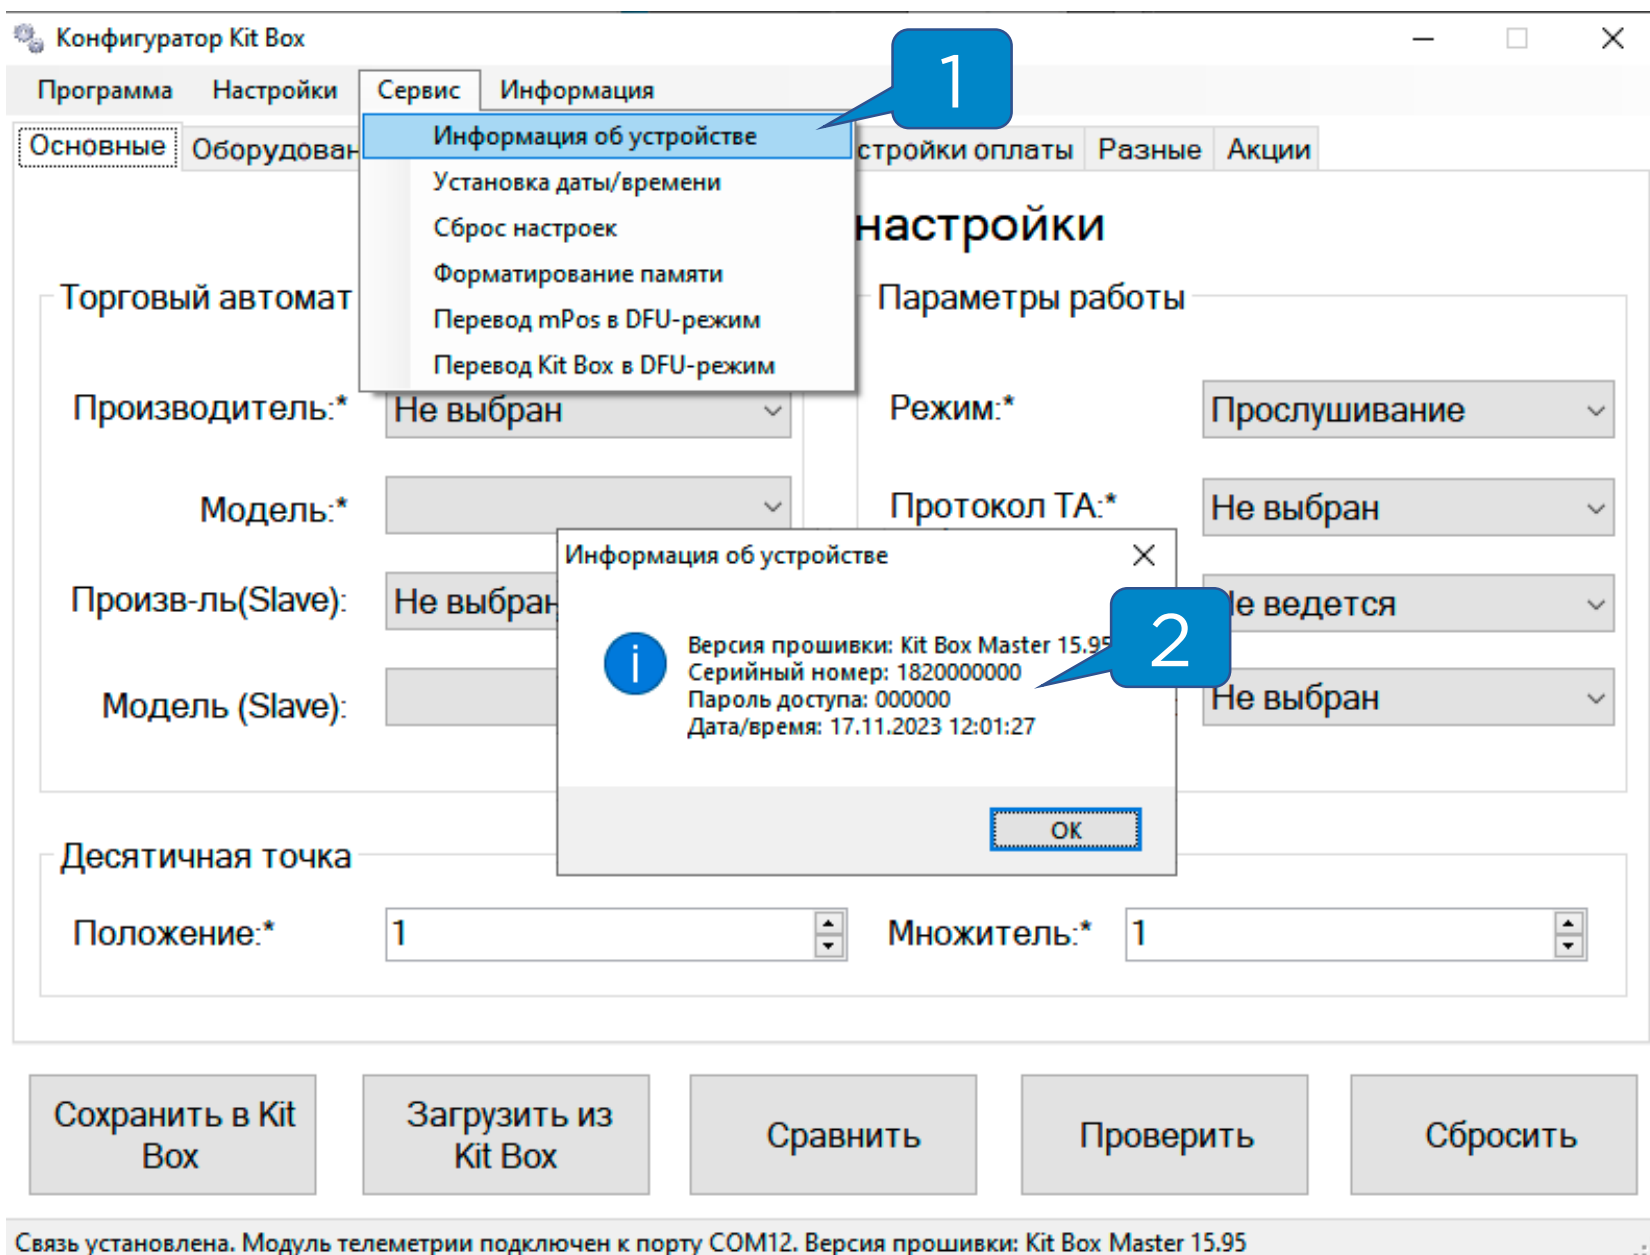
Конфигуратор Kit Box

Программа Настройки Сервис Информация

Информация об устройстве
Установка даты/времени
Сброс настроек
Форматирование памяти
Перевод mPos в DFU-режим
Перевод Kit Box в DFU-режим

1

Основные Оборудован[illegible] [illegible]стройки оплаты Разные Акции

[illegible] настройки

Торговый автомат

Производитель:* Не выбран

Модель:*

Произв-ль(Slave): Не выбран

Модель (Slave):

Параметры работы

Режим:* Прослушивание

Протокол ТА:* Не выбран

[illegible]е ведется

Не выбран

Информация об устройстве

Версия прошивки: Kit Box Master 15.95
Серийный номер: 1820000000
Пароль доступа: 000000
Дата/время: 17.11.2023 12:01:27

2

OK

Десятичная точка

Положение:* 1

Множитель:* 1

Сохранить в Kit Box

Загрузить из Kit Box

Сравнить

Проверить

Сбросить

Связь установлена. Модуль телеметрии подключен к порту COM12. Версия прошивки: Kit Box Master 15.95